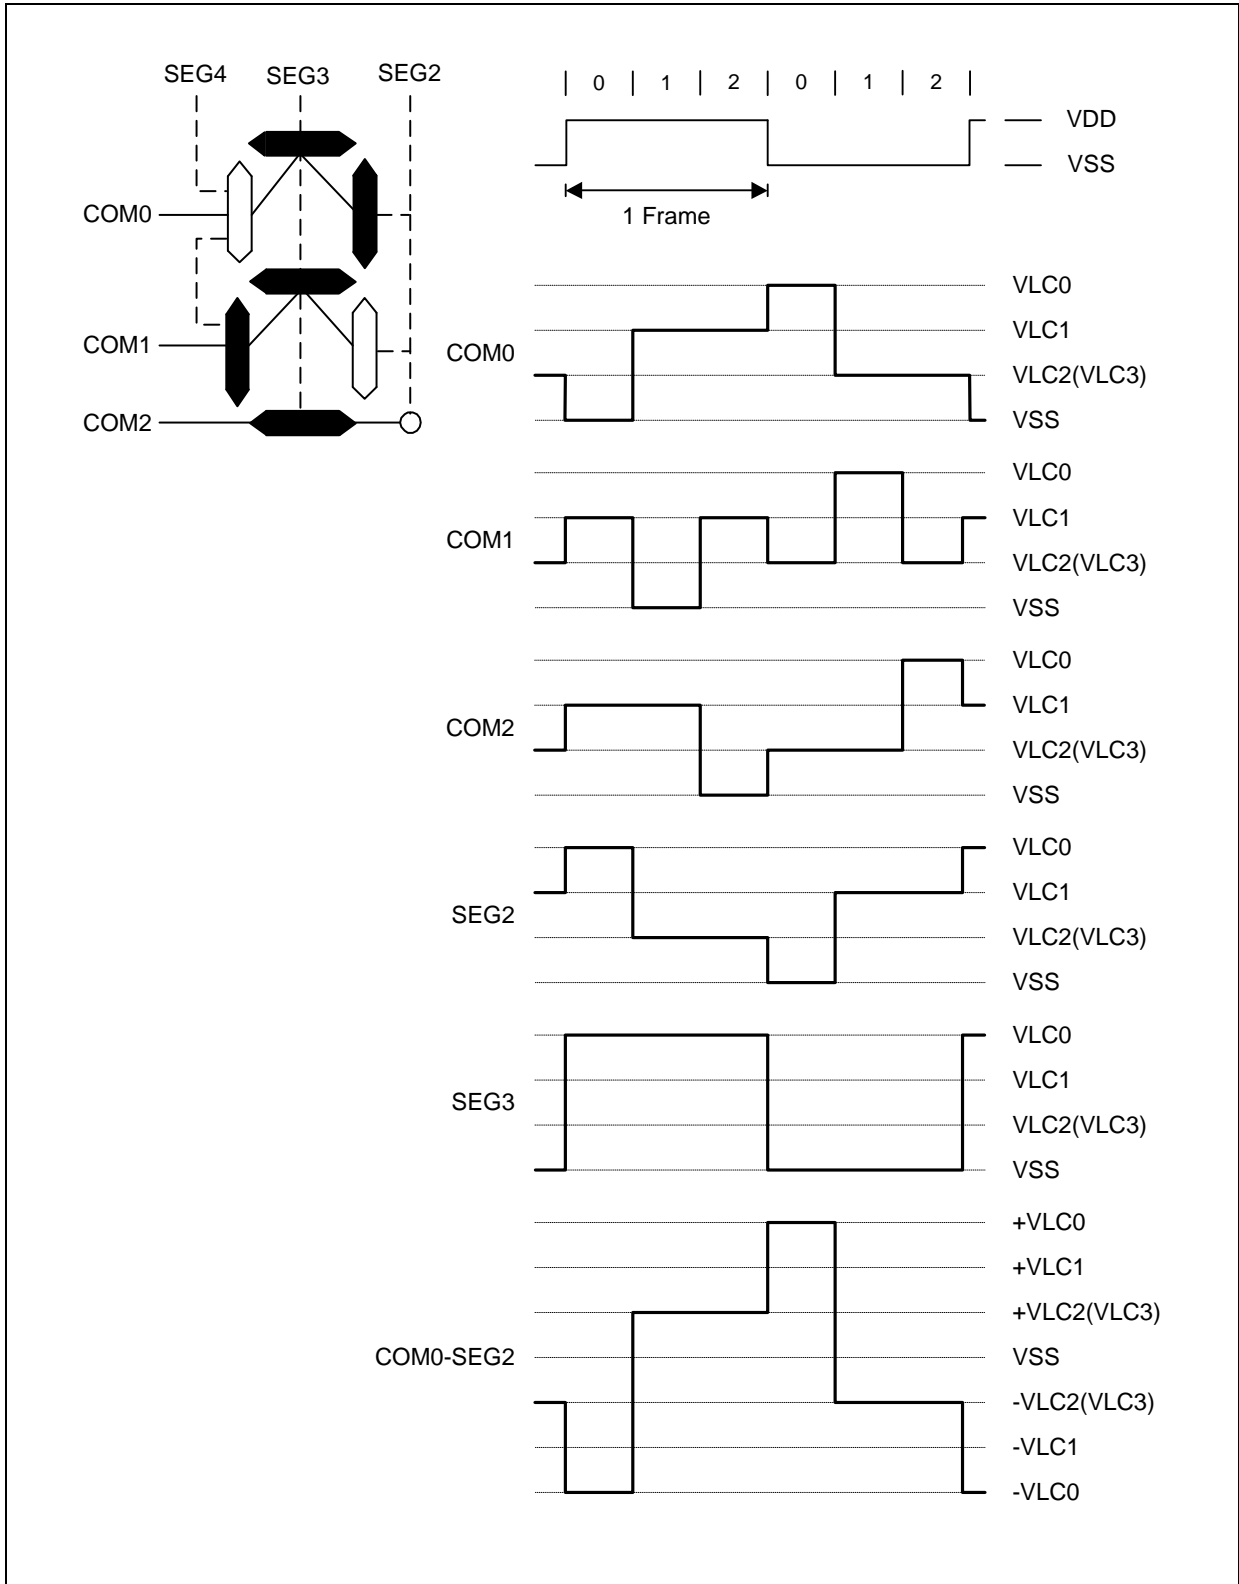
SEG4 SEG3 SEG2

COM0

COM1

COM2

| 0 | 1 | 2 | 0 | 1 | 2 |

VDD

VSS

1 Frame

COM0

VLC0
VLC1
VLC2(VLC3)
VSS

COM1

VLC0
VLC1
VLC2(VLC3)
VSS

COM2

VLC0
VLC1
VLC2(VLC3)
VSS

SEG2

VLC0
VLC1
VLC2(VLC3)
VSS

SEG3

VLC0
VLC1
VLC2(VLC3)
VSS

COM0-SEG2

+VLC0
+VLC1
+VLC2(VLC3)
VSS
-VLC2(VLC3)
-VLC1
-VLC0